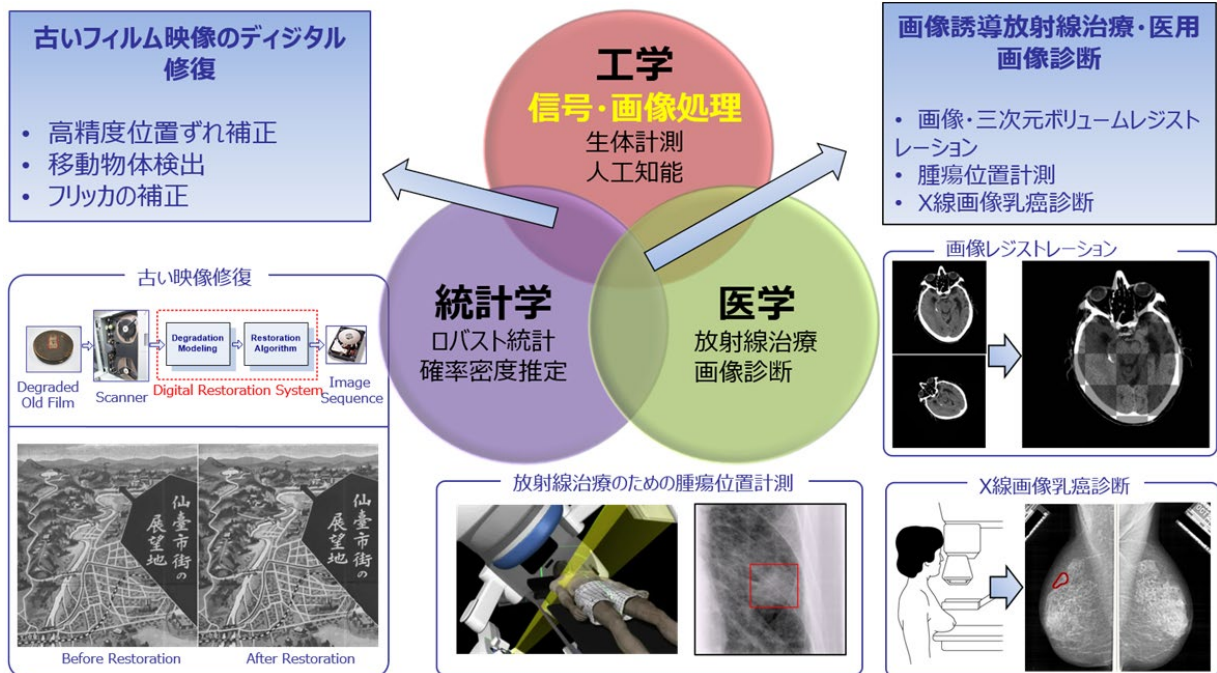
古いフィルム映像のディジタル修復

• 高精度位置ずれ補正
• 移動物体検出
• フリッカの補正

工学
信号・画像処理
生体計測
人工知能

統計学
ロバスト統計
確率密度推定

医学
放射線治療
画像診断

画像誘導放射線治療・医用画像診断

• 画像・三次元ボリュームレジストレーション
• 腫瘍位置計測
• X線画像乳癌診断

古い映像修復

Degraded Old Film
Scanner
Degradation Modeling
Restoration Algorithm
Digital Restoration System
Image Sequence

仙臺市街の展望地
仙臺市街の展望地

Before Restoration
After Restoration

放射線治療のための腫瘍位置計測

画像レジストレーション

X線画像乳癌診断